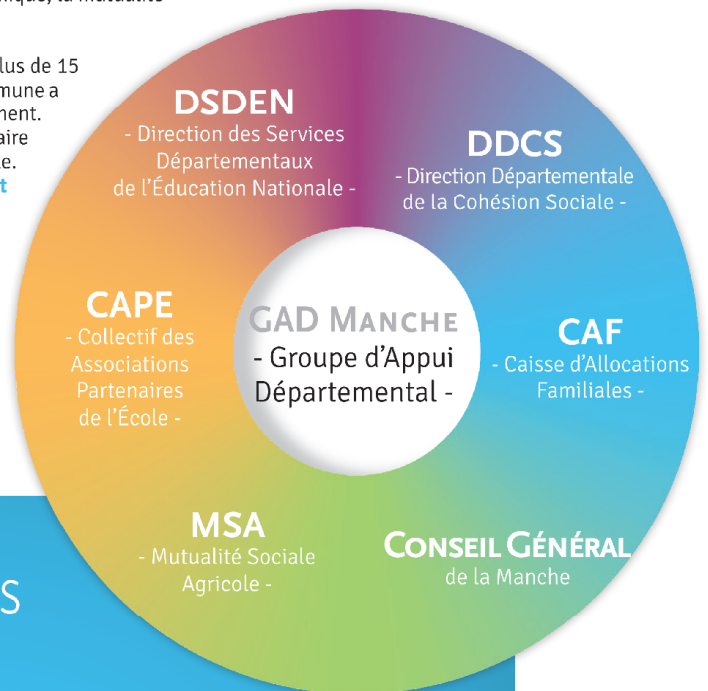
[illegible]ique, la Mutualité

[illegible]lus de 15
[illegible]mune a
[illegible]ment.
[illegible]aire
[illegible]e.
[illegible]t

DSDEN
- Direction des Services Départementaux de l'Éducation Nationale -

DDCS
- Direction Départementale de la Cohésion Sociale -

CAPE
- Collectif des Associations Partenaires de l'École -

GAD MANCHE
- Groupe d'Appui Départemental -

CAF
- Caisse d'Allocations Familiales -

MSA
- Mutualité Sociale Agricole -

CONSEIL GÉNÉRAL
de la Manche

S